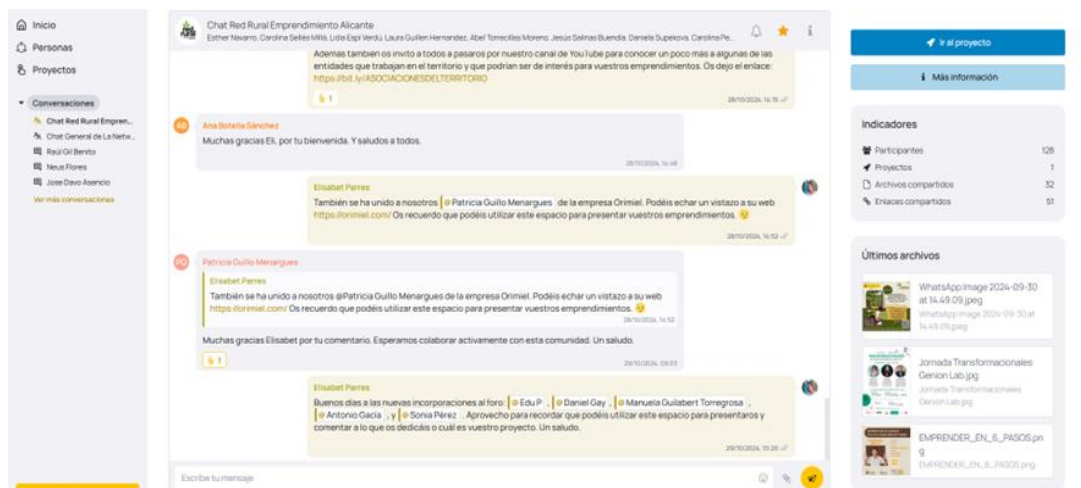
Inicio
Personas
Proyectos
Conversaciones
Chat Red Rural Empren...
Chat General de La Netw...
Raúl Gil Benito
Neus Flores
Jose Davo Asencio
Ver más conversaciones

Chat Red Rural Emprendimiento Alicante
Esther Navarro, Carolina Sellés Millá, Lidia Espí Verdú, Laura Guillen Hernandez, Abel Torrecillas Moreno, Jesús Salinas Buendía, Daniela Supekova, Carolina Pe...

Ademas tambien os invito a todos a pasaros por nuestro canal de YouTube para conocer un poco más a algunas de las entidades que trabajan en el territorio y que podrían ser de interés para vuestros emprendimientos. Os dejo el enlace: https://bit.ly/ASOCIACIONESDELTERRITORIO
1
28/10/2024, 14:15

AB
Ana Botella Sánchez
Muchas gracias Eli, por tu bienvenida. Y saludos a todos.
28/10/2024, 14:48

Elisabet Parres
También se ha unido a nosotros @ Patricia Guillo Menargues de la empresa Orimiel. Podéis echar un vistazo a su web https://orimiel.com/ Os recuerdo que podéis utilizar este espacio para presentar vuestros emprendimientos.
28/10/2024, 14:52

PG
Patricia Guillo Menargues
Elisabet Parres
También se ha unido a nosotros @Patricia Guillo Menargues de la empresa Orimiel. Podéis echar un vistazo a su web https://orimiel.com/ Os recuerdo que podéis utilizar este espacio para presentar vuestros emprendimientos.
28/10/2024, 14:52
Muchas gracias Elisabet por tu comentario. Esperamos colaborar activamente con esta comunidad. Un saludo.
29/10/2024, 09:03
1

Elisabet Parres
Buenos días a las nuevas incorporaciones al foro: @ Edu P , @ Daniel Gay , @ Manuela Guilabert Torregrosa , @ Antonio Gacía , y @ Sonia Pérez . Aprovecho para recordar que podéis utilizar este espacio para presentaros y comentar a lo que os dedicáis o cuál es vuestro proyecto. Un saludo.
29/10/2024, 10:20

Escribe tu mensaje

Ir al proyecto
Más información

Indicadores
Participantes 128
Proyectos 1
Archivos compartidos 32
Enlaces compartidos 51

Últimos archivos
WhatsApp Image 2024-09-30 at 14.49.09.jpeg
WhatsApp Image 2024-09-30 at 14.49.09.jpeg
Jornada Transformacionales Genion Lab.jpg
Jornada Transformacionales Genion Lab.jpg
EMPRENDER_EN_6_PASOS.png
EMPRENDER_EN_6_PASOS.png